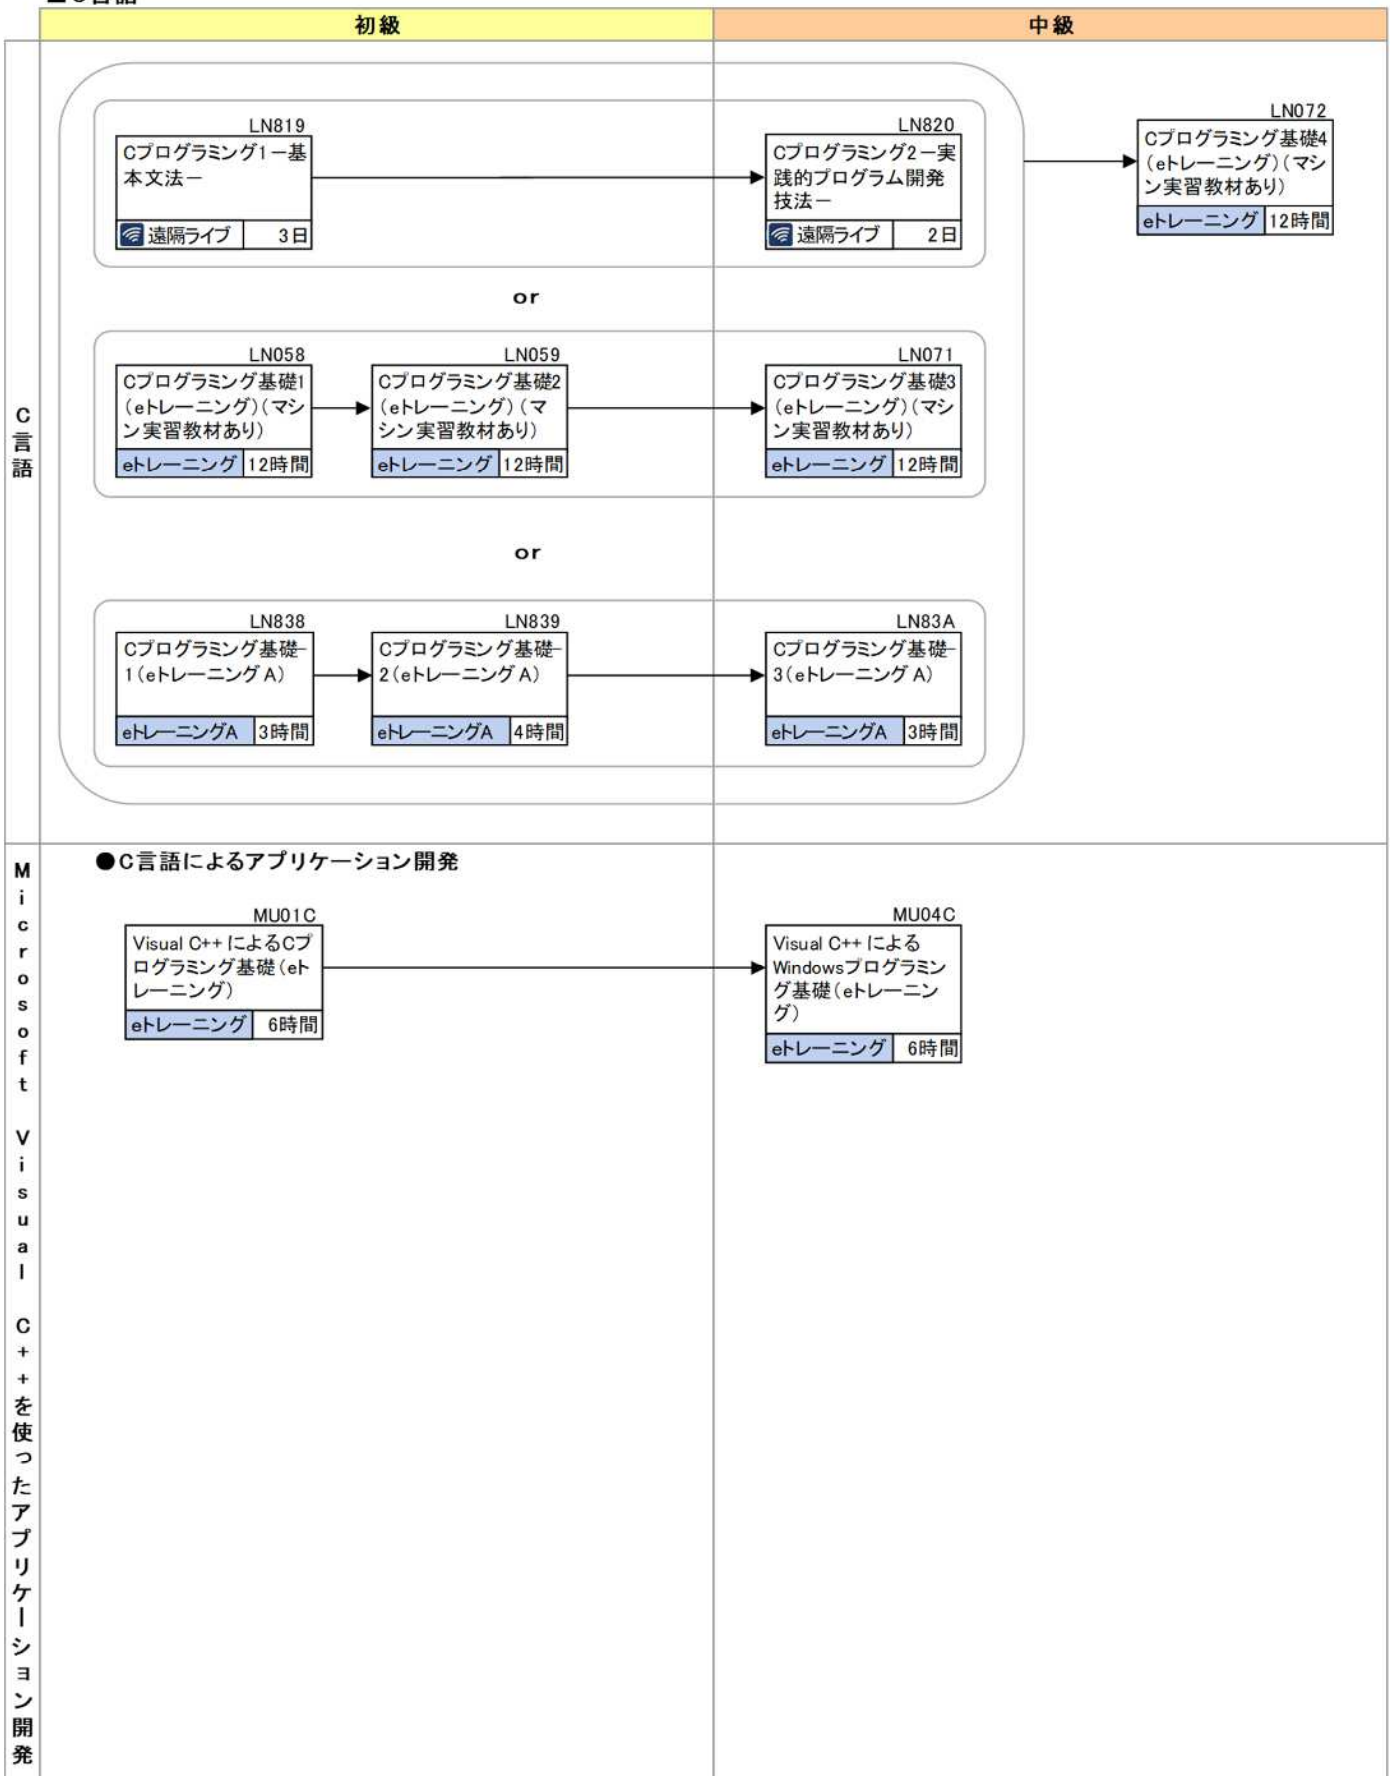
■C言語

初級

中級

C言語

LN819
Cプログラミング1－基本文法－
遠隔ライブ 3日

LN820
Cプログラミング2－実践的プログラム開発技法－
遠隔ライブ 2日

LN072
Cプログラミング基礎4（eトレーニング）（マシン実習教材あり）
eトレーニング 12時間

or

LN058
Cプログラミング基礎1（eトレーニング）（マシン実習教材あり）
eトレーニング 12時間

LN059
Cプログラミング基礎2（eトレーニング）（マシン実習教材あり）
eトレーニング 12時間

LN071
Cプログラミング基礎3（eトレーニング）（マシン実習教材あり）
eトレーニング 12時間

or

LN838
Cプログラミング基礎-1（eトレーニング A）
eトレーニングA 3時間

LN839
Cプログラミング基礎-2（eトレーニング A）
eトレーニングA 4時間

LN83A
Cプログラミング基礎-3（eトレーニング A）
eトレーニングA 3時間

Microsoft Visual C++を使ったアプリケーション開発

●C言語によるアプリケーション開発

MU01C
Visual C++ によるCプログラミング基礎（eトレーニング）
eトレーニング 6時間

MU04C
Visual C++ による Windowsプログラミング基礎（eトレーニング）
eトレーニング 6時間